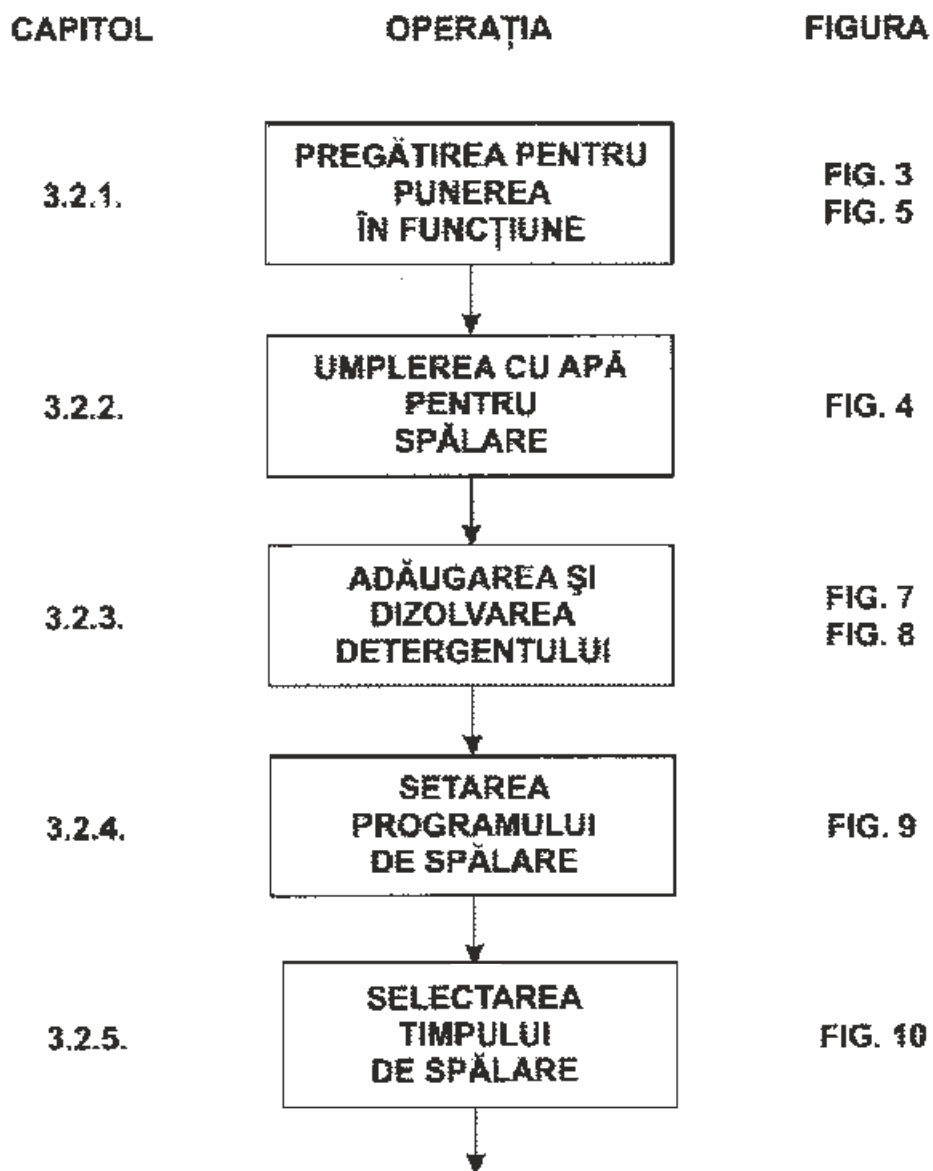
| CAPITOL | OPERAȚIA | FIGURA |
|---|---|---|
| 3.2.1. | PREGĂTIREA PENTRU PUNEREA ÎN FUNCȚIUNE | FIG. 3 FIG. 5 |
| 3.2.2. | UMPLEREA CU APĂ PENTRU SPĂLARE | FIG. 4 |
| 3.2.3. | ADĂUGAREA ŞI DIZOLVAREA DETERGENTULUI | FIG. 7 FIG. 8 |
| 3.2.4. | SETAREA PROGRAMULUI DE SPĂLARE | FIG. 9 |
| 3.2.5. | SELECTAREA TIMPULUI DE SPĂLARE | FIG. 10 |